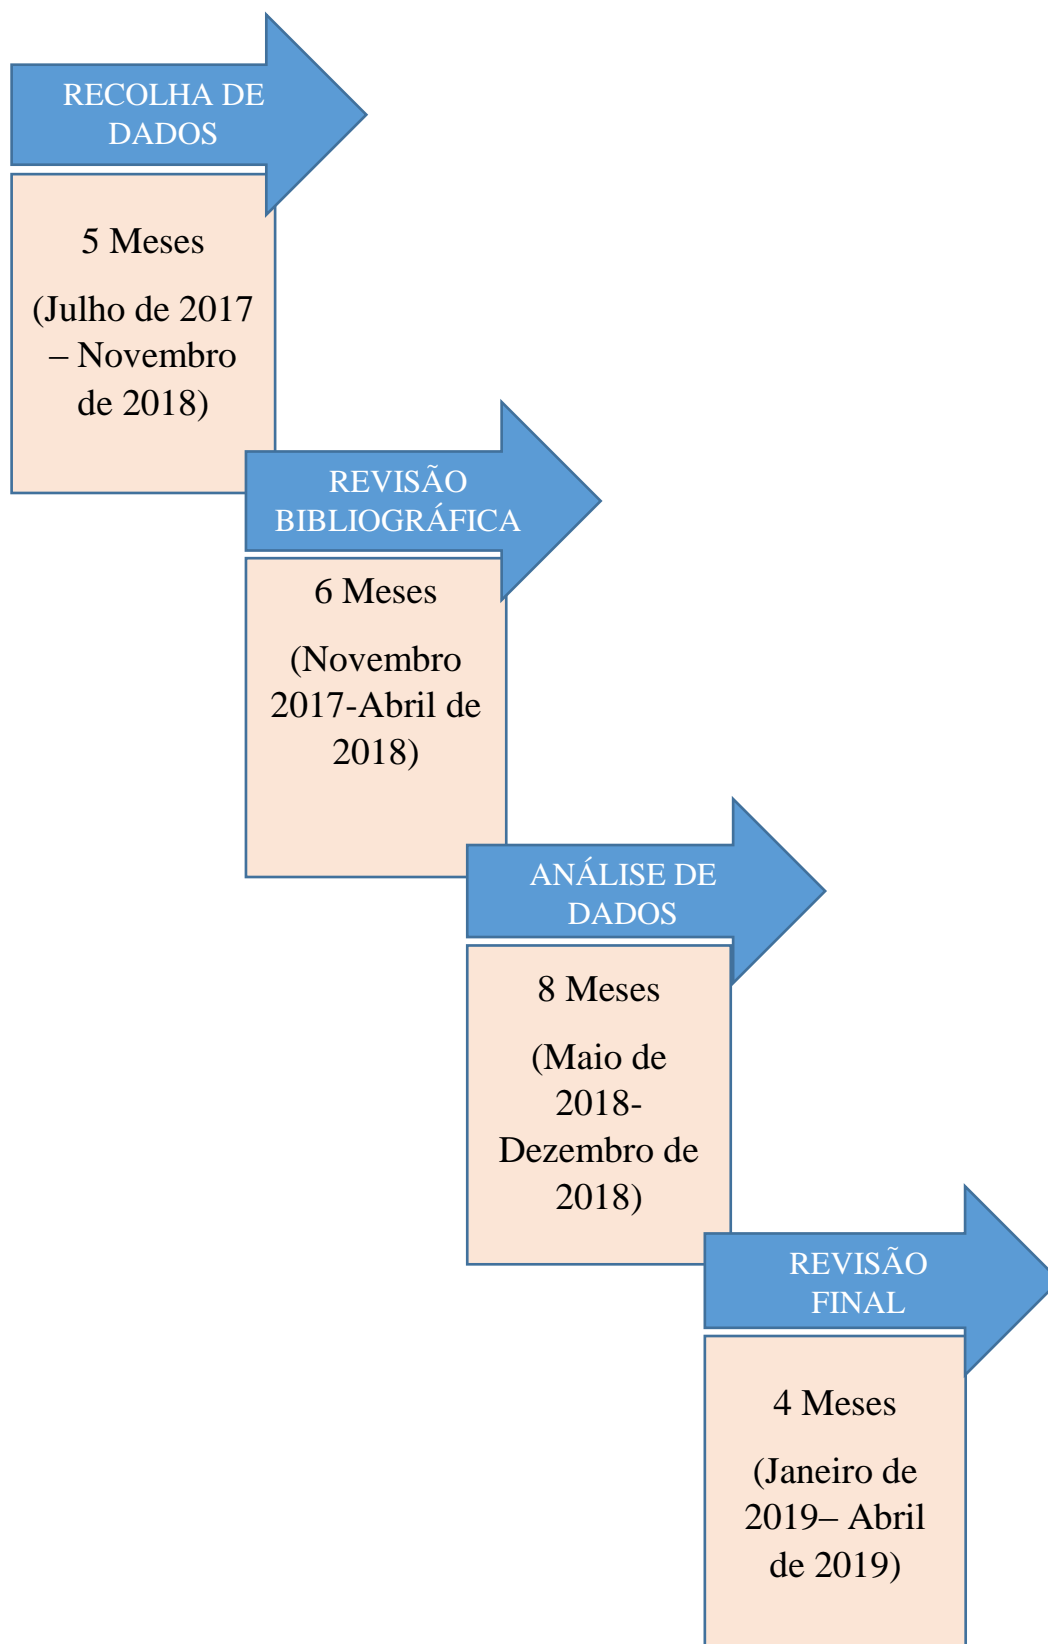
RECOLHA DE DADOS

5 Meses

(Julho de 2017 – Novembro de 2018)

REVISÃO BIBLIOGRÁFICA

6 Meses

(Novembro 2017-Abril de 2018)

ANÁLISE DE DADOS

8 Meses

(Maio de 2018-Dezembro de 2018)

REVISÃO FINAL

4 Meses

(Janeiro de 2019– Abril de 2019)